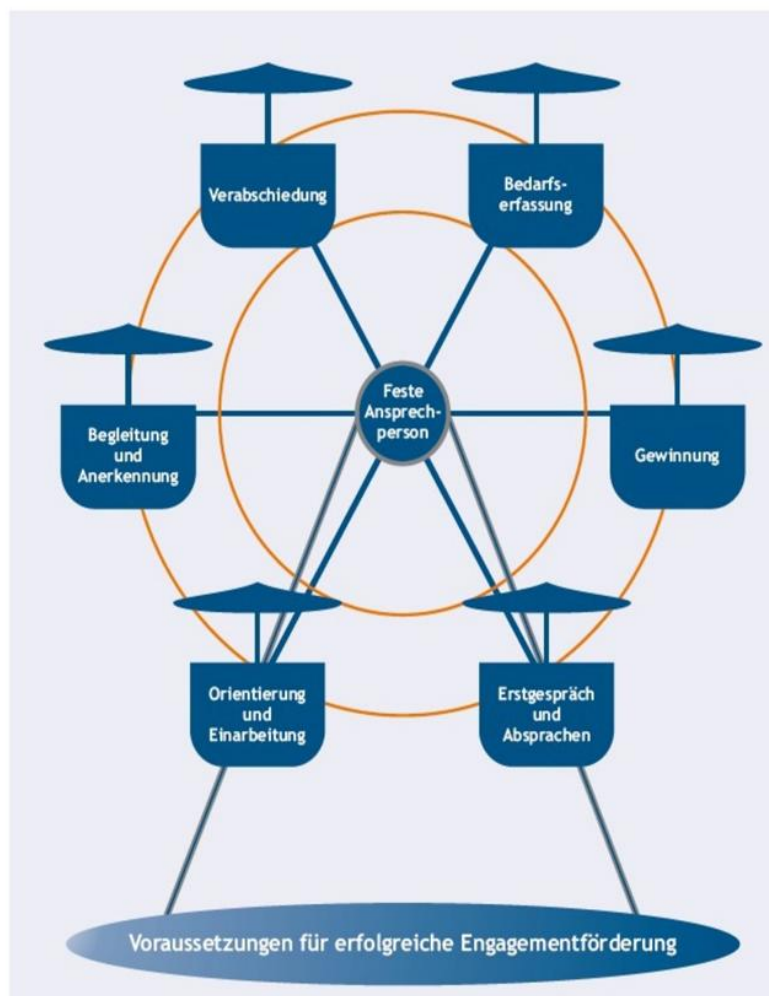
Verabschiedung

Bedarfserfassung

Begleitung und Anerkennung

Feste Ansprechperson

Gewinnung

Orientierung und Einarbeitung

Erstgespräch und Absprachen

Voraussetzungen für erfolgreiche Engagementförderung